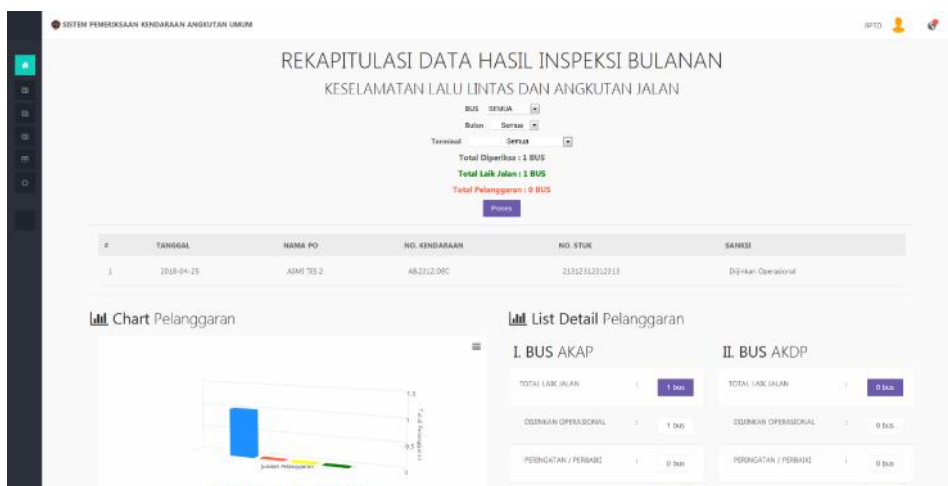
SISTEM PEMERIKSAAN KENDARAAN ANGKUTAN UMUM

BPTD

REKAPITULASI DATA HASIL INSPEKSI BULANAN

KESELAMATAN LALU LINTAS DAN ANGKUTAN JALAN

BUS SEMUA

Bulan Semua

Terminal Semua

Total Diperiksa : 1 BUS

Total Laik Jalan : 1 BUS

Total Pelanggaran : 0 BUS

Proses

| # | TANGGAL | NAMA PO | NO. KENDARAAN | NO. STUK | SANKSI |
|---|---|---|---|---|---|
| 1 | 2018-04-25 | ASMI TES 2 | AB2312DEC | 21312312312313 | Diijinkan Operasional |

Chart Pelanggaran

1.5

1

0.5

0

Total Pelanggaran

Jumlah Pelanggaran

List Detail Pelanggaran

I. BUS AKAP

| TOTAL LAIK JALAN | : | 1 bus |
|---|---|---|
| DIIJINKAN OPERASIONAL | : | 1 bus |
| PERINGATAN / PERBAIKI | : | 0 bus |

II. BUS AKDP

| TOTAL LAIK JALAN | : | 0 bus |
|---|---|---|
| DIIJINKAN OPERASIONAL | : | 0 bus |
| PERINGATAN / PERBAIKI | : | 0 bus |